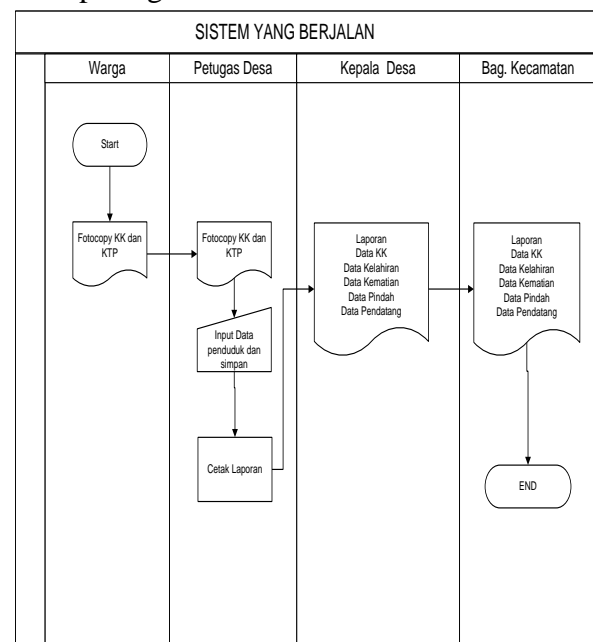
SISTEM YANG BERJALAN

Warga

Petugas Desa

Kepala Desa

Bag. Kecamatan

Start

Fotocopy KK dan KTP

Fotocopy KK dan KTP

Input Data penduduk dan simpan

Cetak Laporan

Laporan
Data KK
Data Kelahiran
Data Kematian
Data Pindah
Data Pendatang

Laporan
Data KK
Data Kelahiran
Data Kematian
Data Pindah
Data Pendatang

END